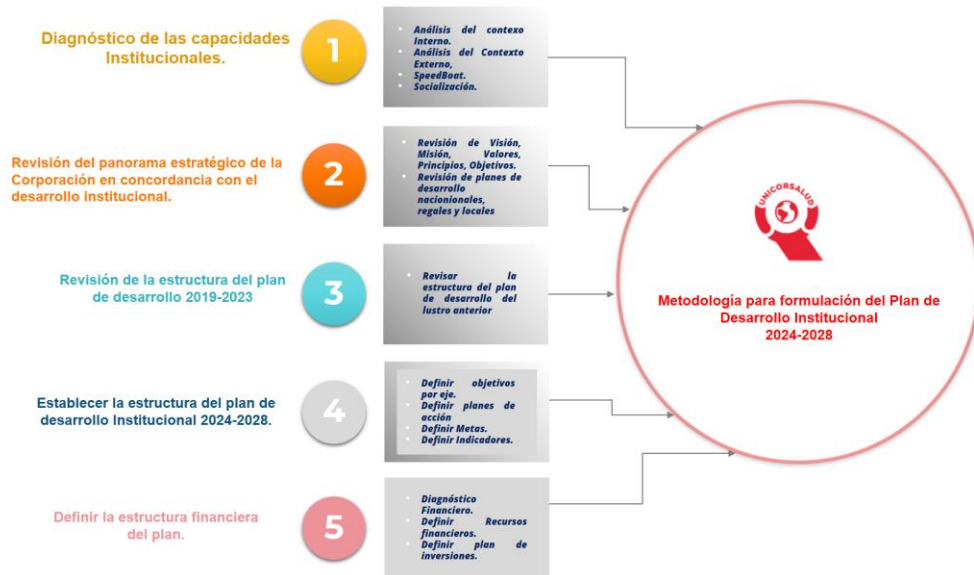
Diagnóstico de las capacidades Institucionales.

1

- Análisis del contexto Interno.
- Análisis del Contexto Externo,
- SpeedBoat.
- Socialización.

Revisión del panorama estratégico de la Corporación en concordancia con el desarrollo institucional.

2

- Revisión de Visión, Misión, Valores, Principios, Objetivos.
- Revisión de planes de desarrollo nacionionales, regales y locales

Revisión de la estructura del plan de desarrollo 2019-2023

3

- Revisar la estructura del plan de desarrollo del lustro anterior

Establecer la estructura del plan de desarrollo Institucional 2024-2028.

4

- Definir objetivos por eje.
- Definir planes de acción
- Definir Metas.
- Definir Indicadores.

Definir la estructura financiera del plan.

5

- Diagnóstico Financiero.
- Definir Recursos financieros.
- Definir plan de inversiones.

UNICORSALUD

Metodología para formulación del Plan de Desarrollo Institucional 2024-2028